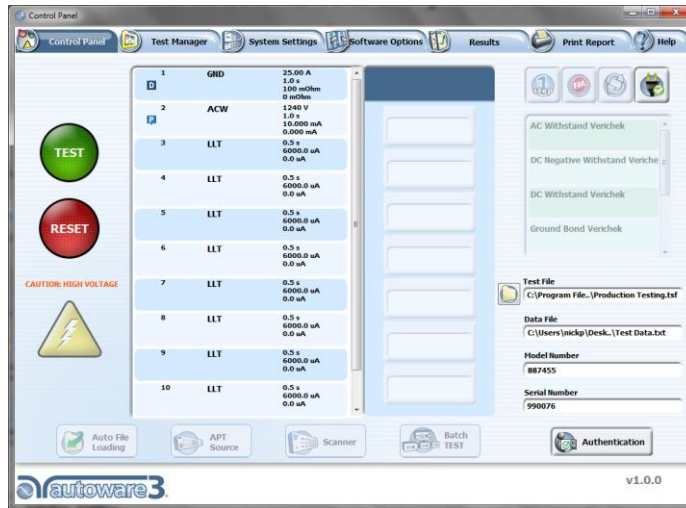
Control Panel

Control Panel | Test Manager | System Settings | Software Options | Results | Print Report | Help

TEST

RESET

CAUTION: HIGH VOLTAGE

| | | |
|---|---|---|
| 1 D | GND | 25.00 A 1.0 s 100 mOhm 0 mOhm |
| 2 P | ACW | 1240 V 1.0 s 10.000 mA 0.000 mA |
| 3 | LLT | 0.5 s 6000.0 uA 0.0 uA |
| 4 | LLT | 0.5 s 6000.0 uA 0.0 uA |
| 5 | LLT | 0.5 s 6000.0 uA 0.0 uA |
| 6 | LLT | 0.5 s 6000.0 uA 0.0 uA |
| 7 | LLT | 0.5 s 6000.0 uA 0.0 uA |
| 8 | LLT | 0.5 s 6000.0 uA 0.0 uA |
| 9 | LLT | 0.5 s 6000.0 uA 0.0 uA |
| 10 | LLT | 0.5 s 6000.0 uA 0.0 uA |

AC Withstand Verichek
DC Negative Withstand Veriche
DC Withstand Verichek
Ground Bond Verichek

Test File
C:\Program File..\Production Testing.tsf

Data File
C:\Users\nickp\Desk..\Test Data.txt

Model Number
887455

Serial Number
990076

Auto File Loading | APT Source | Scanner | Batch TEST | Authentication

autoware3

v1.0.0